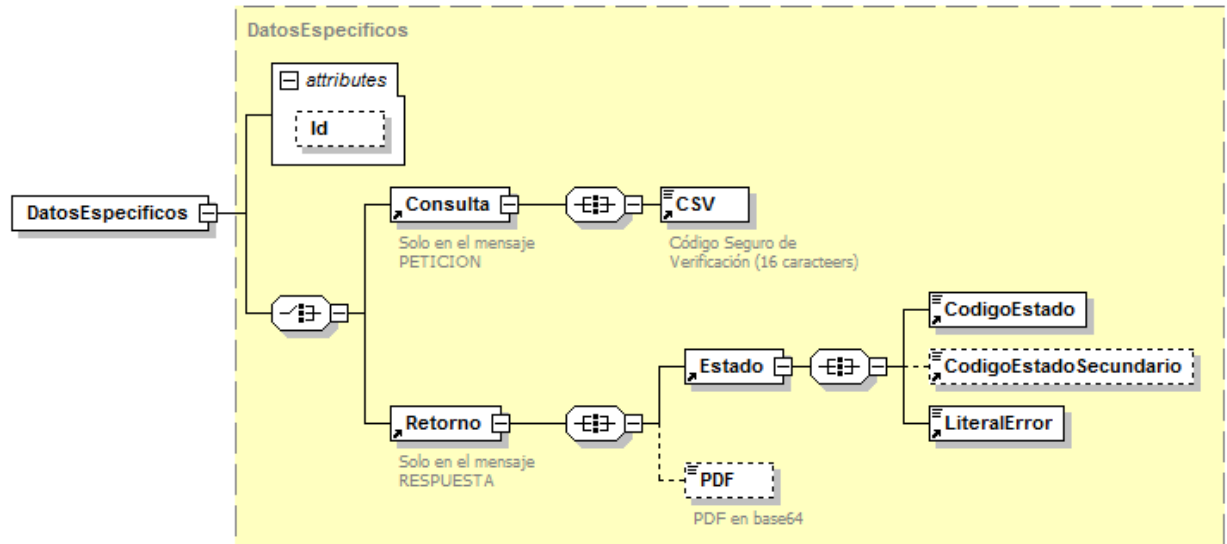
DatosEspecificos

attributes

Id

DatosEspecificos

Consulta

Solo en el mensaje PETICION

CSV

Código Seguro de Verificación (16 caracteers)

CodigoEstado

Estado

CodigoEstadoSecundario

LiteralError

Retorno

Solo en el mensaje RESPUESTA

PDF

PDF en base64